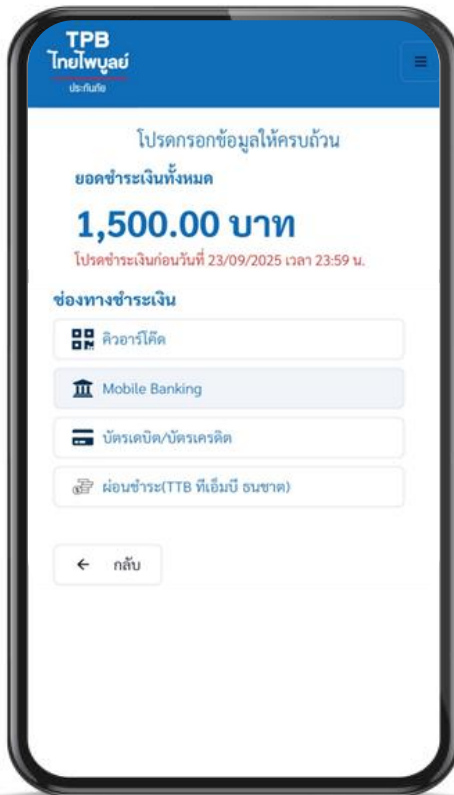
TPB
ไทยไพบูลย์
ประกันภัย

โปรดกรอกข้อมูลให้ครบถ้วน

ยอดชำระเงินทั้งหมด

1,500.00 บาท

โปรดชำระเงินก่อนวันที่ 23/09/2025 เวลา 23:59 น.

ช่องทางชำระเงิน

คิวอาร์โค้ด

Mobile Banking

บัตรเดบิต/บัตรเครดิต

ผ่อนชำระ(TTB ทีเอ็มบี ธนชาต)

← กลับ